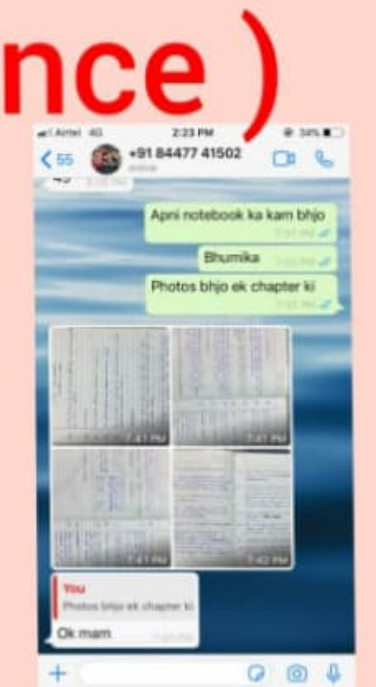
nce )

Airtel 4G 2:23 PM 34%

55 +91 84477 41502
online

Apni notebook ka kam bhjo
7:37 PM

Bhumika
7:37 PM

Photos bhjo ek chapter ki
7:37 PM

7:41 PM
7:41 PM
7:41 PM
7:42 PM

You
Photos bhjo ek chapter ki
Ok mam
7:43 PM